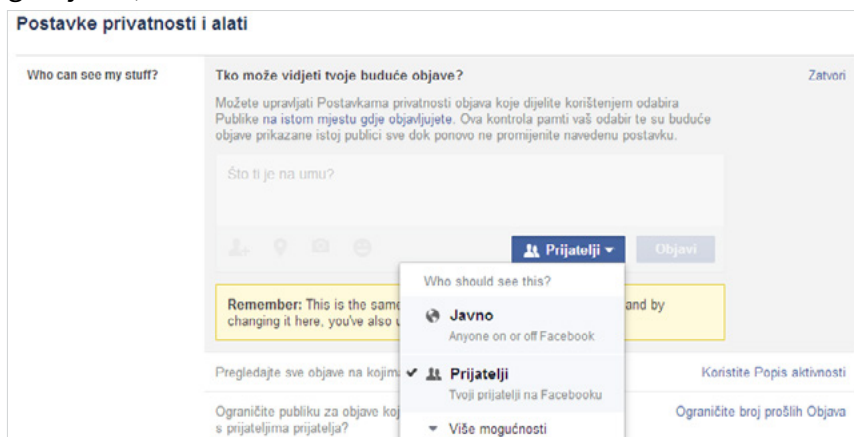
Postavke privatnosti i alati

Who can see my stuff?

Tko može vidjeti tvoje buduće objave?

Zatvori

Možete upravljati Postavkama privatnosti objava koje dijelite korištenjem odabira Publike na istom mjestu gdje objavljujete. Ova kontrola pamti vaš odabir te su buduće objave prikazane istoj publici sve dok ponovo ne promijenite navedenu postavku.

Što ti je na umu?

Prijatelji

Objavi

Remember: This is the sam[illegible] and by changing it here, you've also u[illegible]

Who should see this?

Javno
Anyone on or off Facebook

✔ Prijatelji
Tvoji prijatelji na Facebooku

Više mogućnosti

Pregledajte sve objave na kojim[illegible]

Koristite Popis aktivnosti

Ograničite publiku za objave koj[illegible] s prijateljima prijatelja?

Ograničite broj prošlih Objava